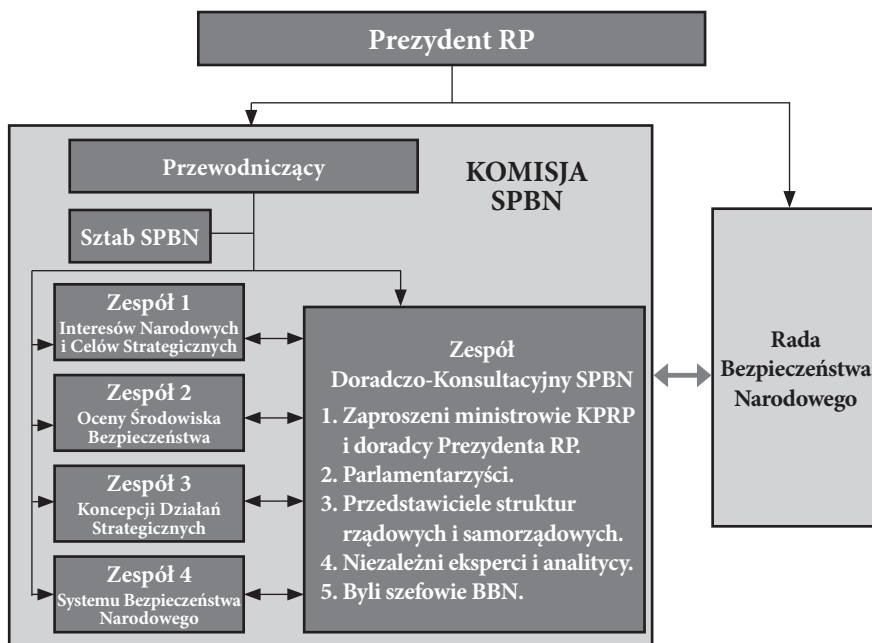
Prezydent RP

Przewodniczący

KOMISJA SPBN

Sztab SPBN

Zespół 1
Interesów Narodowych i Celów Strategicznych

Zespół 2
Oceny Środowiska Bezpieczeństwa

Zespół 3
Koncepcji Działań Strategicznych

Zespół 4
Systemu Bezpieczeństwa Narodowego

Zespół
Doradczo-Konsultacyjny SPBN
1. Zaproszeni ministrowie KPRP i doradcy Prezydenta RP.
2. Parlamentarzyści.
3. Przedstawiciele struktur rządowych i samorządowych.
4. Niezależni eksperci i analitycy.
5. Byli szefowie BBN.

Rada Bezpieczeństwa Narodowego